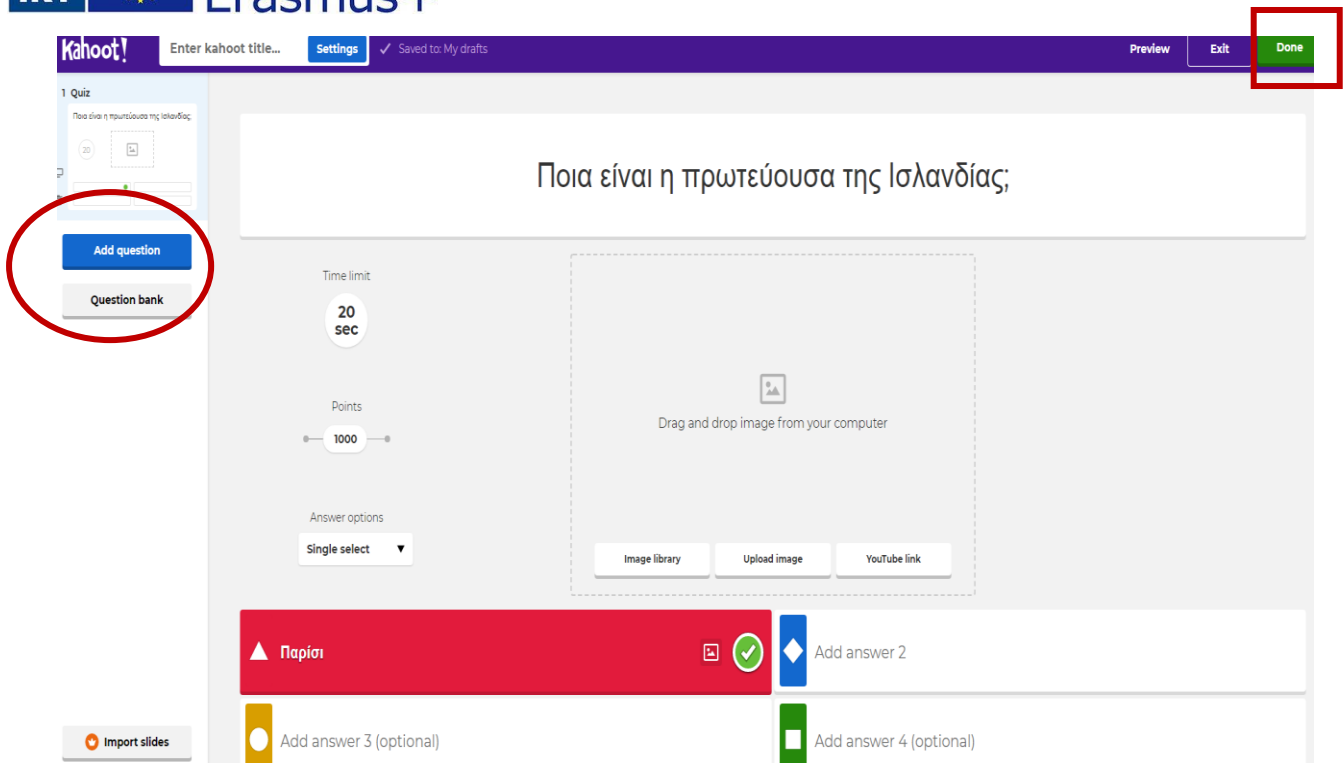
Erasmus+

Kahoot! Enter kahoot title... Settings ✓ Saved to: My drafts Preview Exit Done

1 Quiz
Ποια είναι η πρωτεύουσα της Ισλανδίας;
20

Add question
Question bank

Ποια είναι η πρωτεύουσα της Ισλανδίας;

Time limit
20 sec

Points
1000

Answer options
Single select

Drag and drop image from your computer

Image library
Upload image
YouTube link

Παρίσι
Add answer 2
Add answer 3 (optional)
Add answer 4 (optional)

Import slides